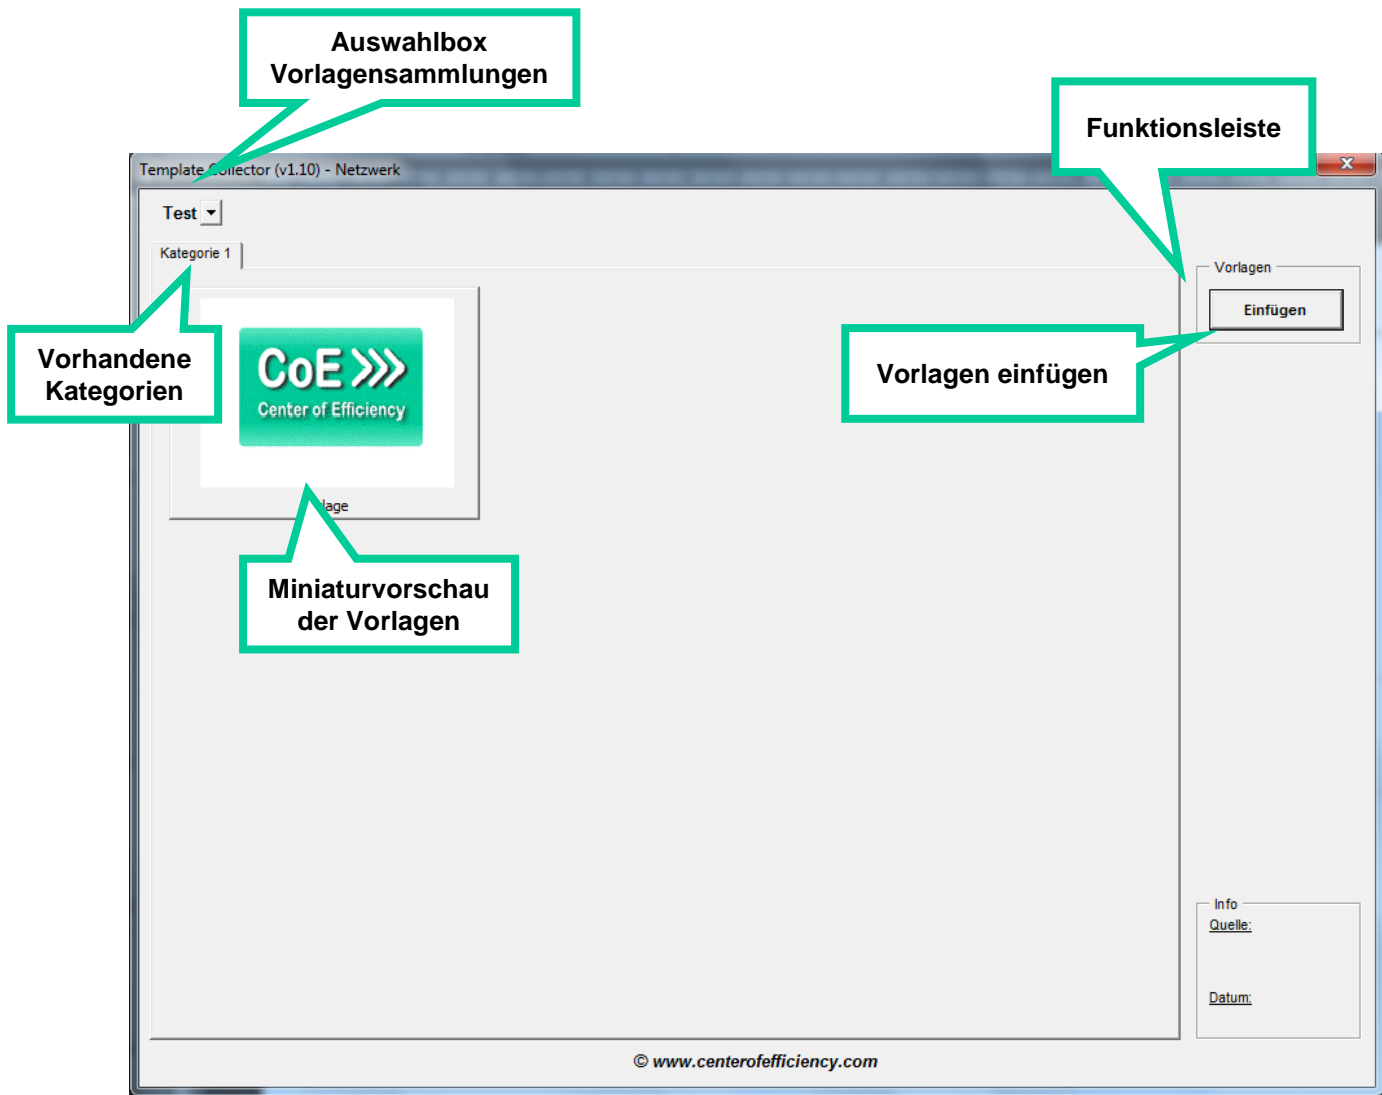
Auswahlbox Vorlagensammlungen

Funktionsleiste

Template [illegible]ollector (v1.10) - Netzwerk

x

Test

Kategorie 1

Vorhandene Kategorien

CoE
Center of Efficiency

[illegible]lage

Miniaturvorschau der Vorlagen

Vorlagen

Einfügen

Vorlagen einfügen

Info
Quelle:

Datum:

© www.centerofefficiency.com